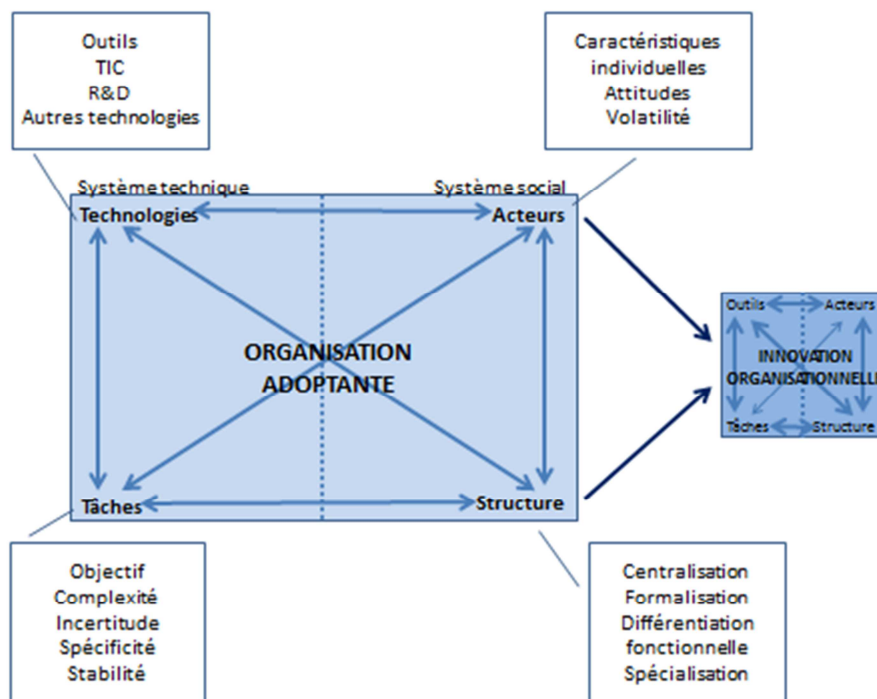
Outils
TIC
R&D
Autres technologies

Caractéristiques individuelles
Attitudes
Volatilité

Système technique

Système social

Technologies

Acteurs

ORGANISATION ADOPTANTE

Tâches

Structure

Outils

Acteurs

INNOVATION ORGANISATIONNELLE

Tâches

Structure

Objectif
Complexité
Incertitude
Spécificité
Stabilité

Centralisation
Formalisation
Différentiation fonctionnelle
Spécialisation